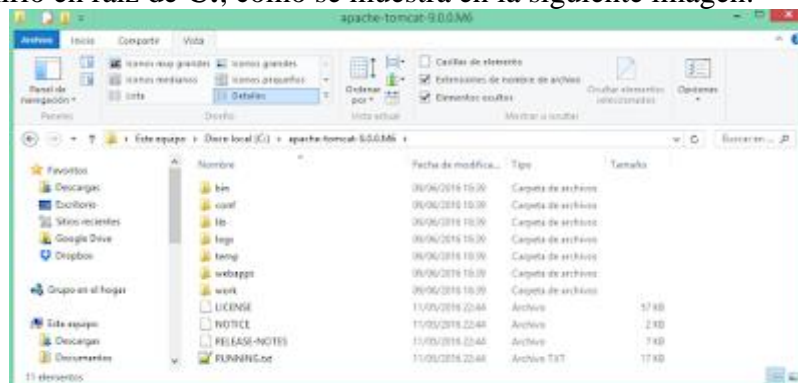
rio en raíz de C:, como se muestra en la siguiente imagen:

apache-tomcat-9.0.0.M6

Archivo Inicio Compartir Vista

Panel de navegación
Paneles

Iconos muy grandes
Iconos grandes
Iconos medianos
Iconos pequeños
Lista
Detalles
Diseño

Ordenar por
Vista actual

Casillas de elemento
Extensiones de nombre de archivo
Elementos ocultos
Ocultar elementos seleccionados
Mostrar u ocultar

Opciones

Este equipo › Disco local (C:) › apache-tomcat-9.0.0.M6 ›

Buscar en ...

Favoritos
Descargas
Escritorio
Sitios recientes
Google Drive
Dropbox

Grupo en el hogar

Este equipo
Descargas
Documentos

| Nombre | Fecha de modifica... | Tipo | Tamaño |
|---|---|---|---|
| bin | 09/06/2016 10:39 | Carpeta de archivos | |
| conf | 09/06/2016 10:39 | Carpeta de archivos | |
| lib | 09/06/2016 10:39 | Carpeta de archivos | |
| logs | 09/06/2016 10:39 | Carpeta de archivos | |
| temp | 09/06/2016 10:39 | Carpeta de archivos | |
| webapps | 09/06/2016 10:39 | Carpeta de archivos | |
| work | 09/06/2016 10:39 | Carpeta de archivos | |
| LICENSE | 11/05/2016 22:44 | Archivo | 57 KB |
| NOTICE | 11/05/2016 22:44 | Archivo | 2 KB |
| RELEASE-NOTES | 11/05/2016 22:44 | Archivo | 7 KB |
| RUNNING.txt | 11/05/2016 22:44 | Archivo TXT | 17 KB |

11 elementos